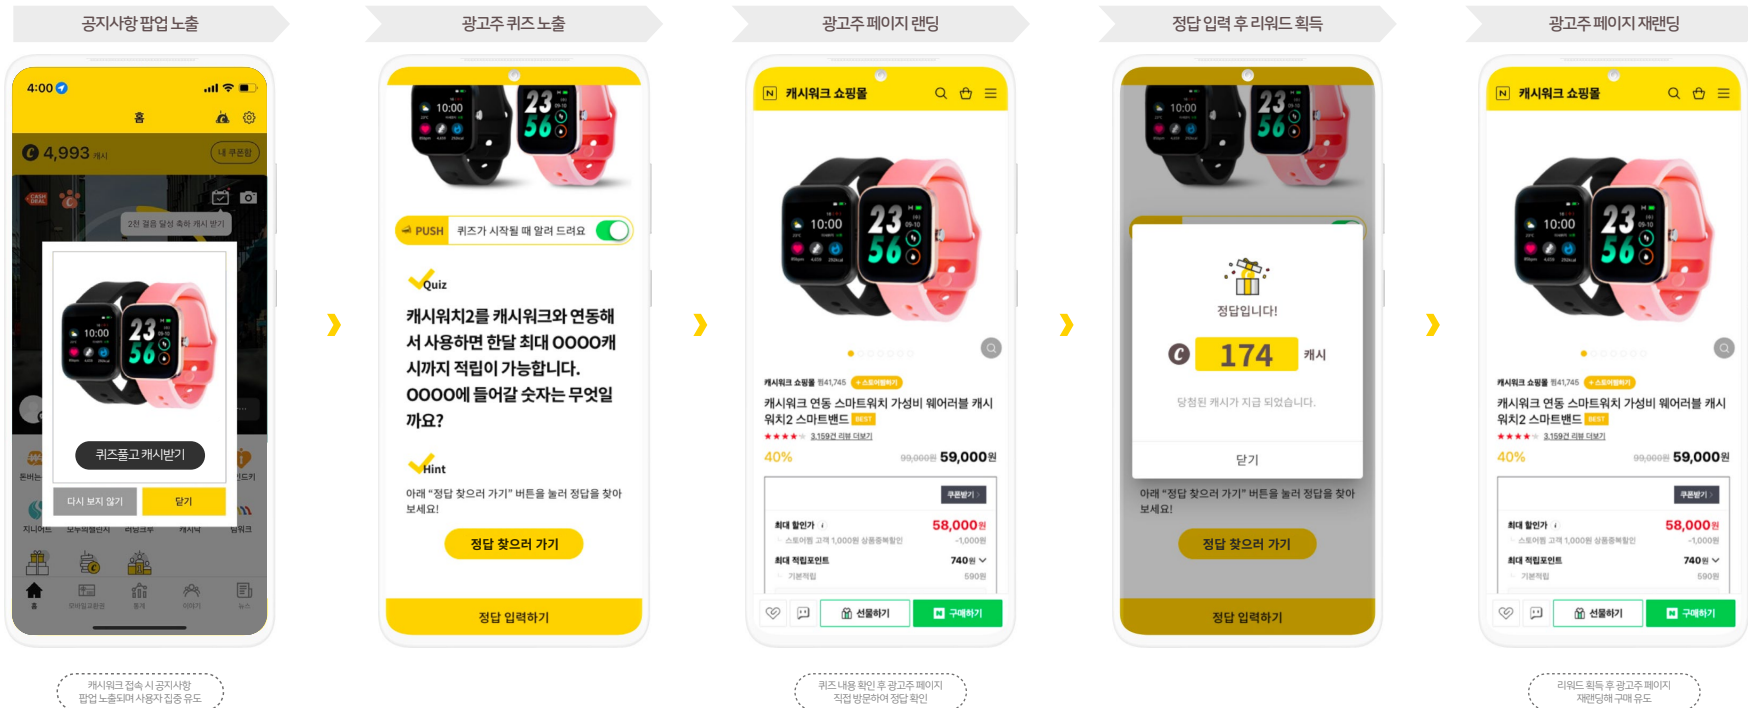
공지사항 팝업 노출

4:00

홈

4,993 캐시

내 쿠폰함

2천 걸음 달성 축하 캐시 받기

10:00

23 56

퀴즈풀고 캐시받기

다시 보지 않기

닫기

돈버는

지니어트

모두의챌린지

리워드

캐시딜

뽑워크

홈

모바일교환권

혜택

이야기

뉴스

캐시워크 접속 시 공지사항 팝업 노출되어 사용자 집중 유도

광고주 퀴즈 노출

10:00

23 56

PUSH 퀴즈가 시작될 때 알려 드려요

Quiz

캐시워치2를 캐시워크와 연동해서 사용하면 한달 최대 OOOO캐시까지 적립이 가능합니다. OOOO에 들어갈 숫자는 무엇일까요?

Hint

아래 "정답 찾으러 가기" 버튼을 눌러 정답을 찾아보세요!

정답 찾으러 가기

정답 입력하기

광고주 페이지 랜딩

캐시워크 쇼핑몰

10:00

23 56

캐시워크 쇼핑몰 원41,745 + 스토어찜하기

캐시워크 연동 스마트워치 가성비 웨어러블 캐시워치2 스마트밴드 BEST

3,159건 리뷰 더보기

40% 99,000원 59,000원

쿠폰받기

최대 할인가 58,000원

스토어찜 고객 1,000원 상품중복할인 -1,000원

최대 적립포인트 740원

기본적립 590원

선물하기

구매하기

퀴즈 내용 확인 후 광고주 페이지 직접 방문하여 정답 확인

정답 입력 후 리워드 획득

10:00

23 56

정답입니다!

174 캐시

당첨된 캐시가 지금 되었습니다.

닫기

아래 "정답 찾으러 가기" 버튼을 눌러 정답을 찾아보세요!

정답 찾으러 가기

정답 입력하기

광고주 페이지 재랜딩

캐시워크 쇼핑몰

10:00

23 56

캐시워크 쇼핑몰 원41,745 + 스토어찜하기

캐시워크 연동 스마트워치 가성비 웨어러블 캐시워치2 스마트밴드 BEST

3,159건 리뷰 더보기

40% 99,000원 59,000원

쿠폰받기

최대 할인가 58,000원

스토어찜 고객 1,000원 상품중복할인 -1,000원

최대 적립포인트 740원

기본적립 590원

선물하기

구매하기

리워드 획득 후 광고주 페이지 재랜딩해 구매 유도